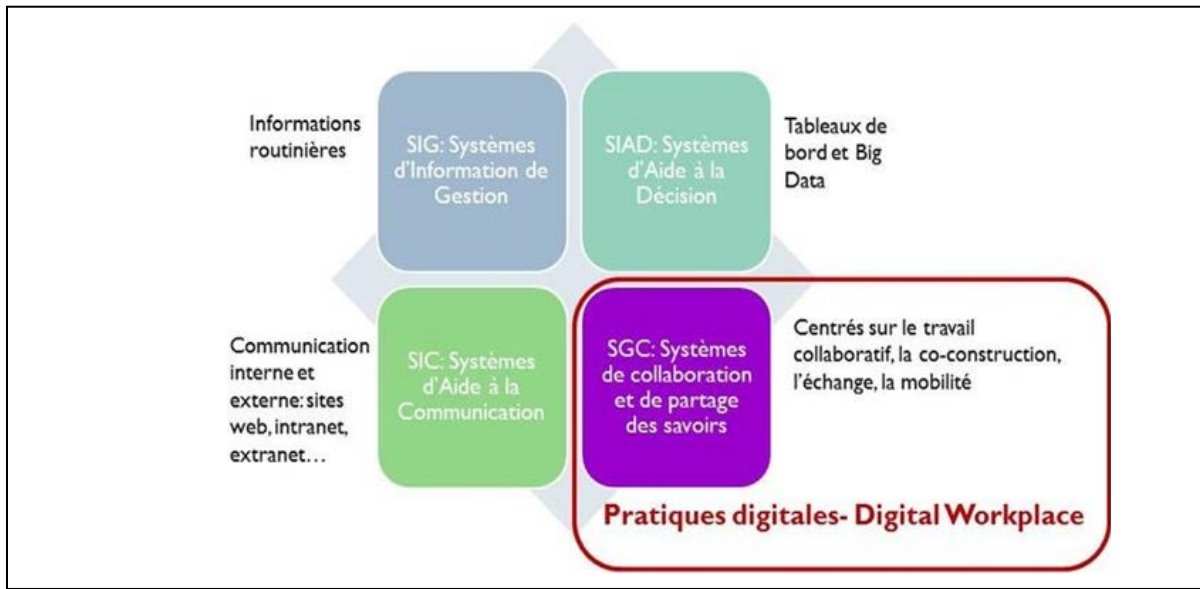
Informations routinières

SIG: Systèmes d'Information de Gestion

SIAD: Systèmes d'Aide à la Décision

Tableaux de bord et Big Data

Communication interne et externe: sites web, intranet, extranet…

SIC: Systèmes d'Aide à la Communication

SGC: Systèmes de collaboration et de partage des savoirs

Centrés sur le travail collaboratif, la co-construction, l'échange, la mobilité

Pratiques digitales- Digital Workplace